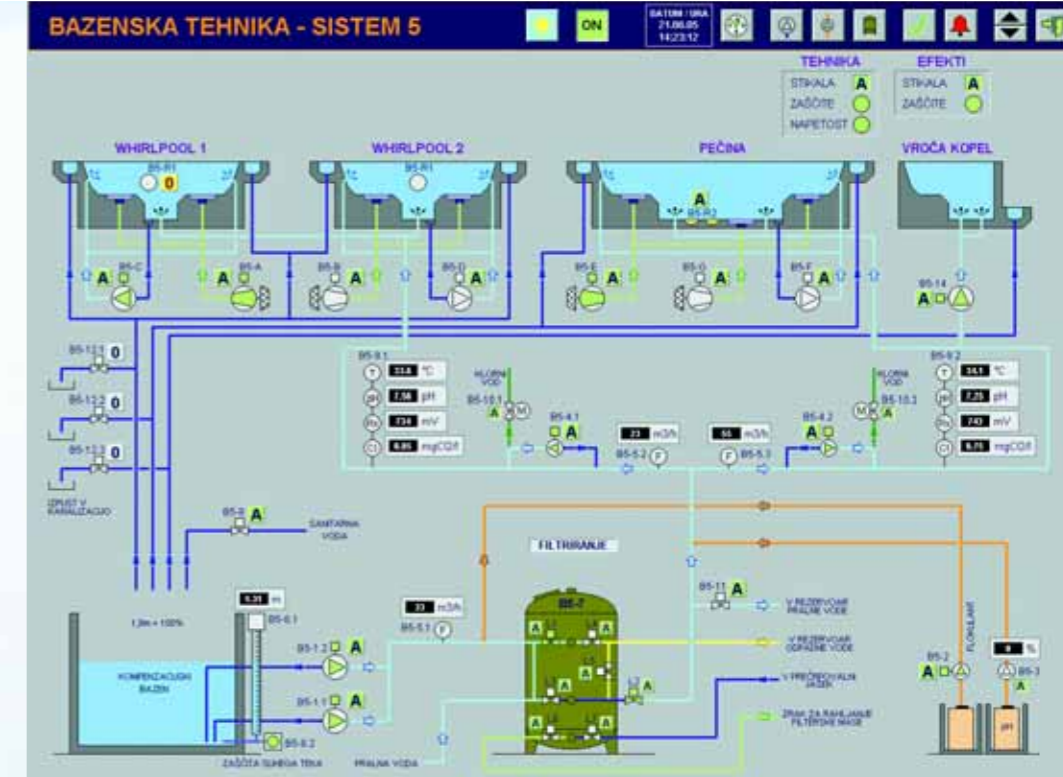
BAZENSKA TEHNIKA - SISTEM 5

ON

DATUM / URA 21.06.05 14:23:12

TEHNIKA
STIKALA A
ZAŠČITE
NAPETOST

EFEKTI
STIKALA A
ZAŠČITE

WHIRLPOOL 1
B5-R1 0

WHIRLPOOL 2
B5-R1

PEČINA
A
B5-R3

VROČA KOPEL

B5-C A
B5-A A
B5-B A
B5-D A
B5-E A
B5-G A
B5-F A
B5-14 A

B5-12.1 0
B5-12.2 0
B5-12.3 0
IZPUST V KANALIZACIJO

B5-9.1
T 33.6 °C
pH 7.56 pH
Rx 734 mV
Cl 0.85 mgCl2/l

KLORNA VOD
B5-10.1 A
B5-4.1 A
23 m3/h
B5-5.2
55 m3/h
B5-5.3
B5-4.2 A
KLORNA VOD
B5-10.2 A

B5-9.2
T 34.1 °C
pH 7.25 pH
Rx 743 mV
Cl 0.75 mgCl2/l

B5-8 A
SANITARNA VODA

FILTRIRANJE

1.31 m
B5-6.1
1,3m = 100%

33 m3/h
B5-5.1

B5-7

B5-11 A
V REZERVOAR PRALNE VODE
V REZERVOAR ODPADNE VODE
V PRETOČNI KALNI JAŠEK
ZRAK ZA RAHLJANJE FILTERSKE MASE

A

B5-1.2 A
B5-1.1 A
KOMPENZACIJSKI BAZEN
B5-6.2
ZAŠČITA SUHEGA TEKA
PRALNA VODA

FLOKULANT
B5-2 A
0 %
B5-3 A
pH